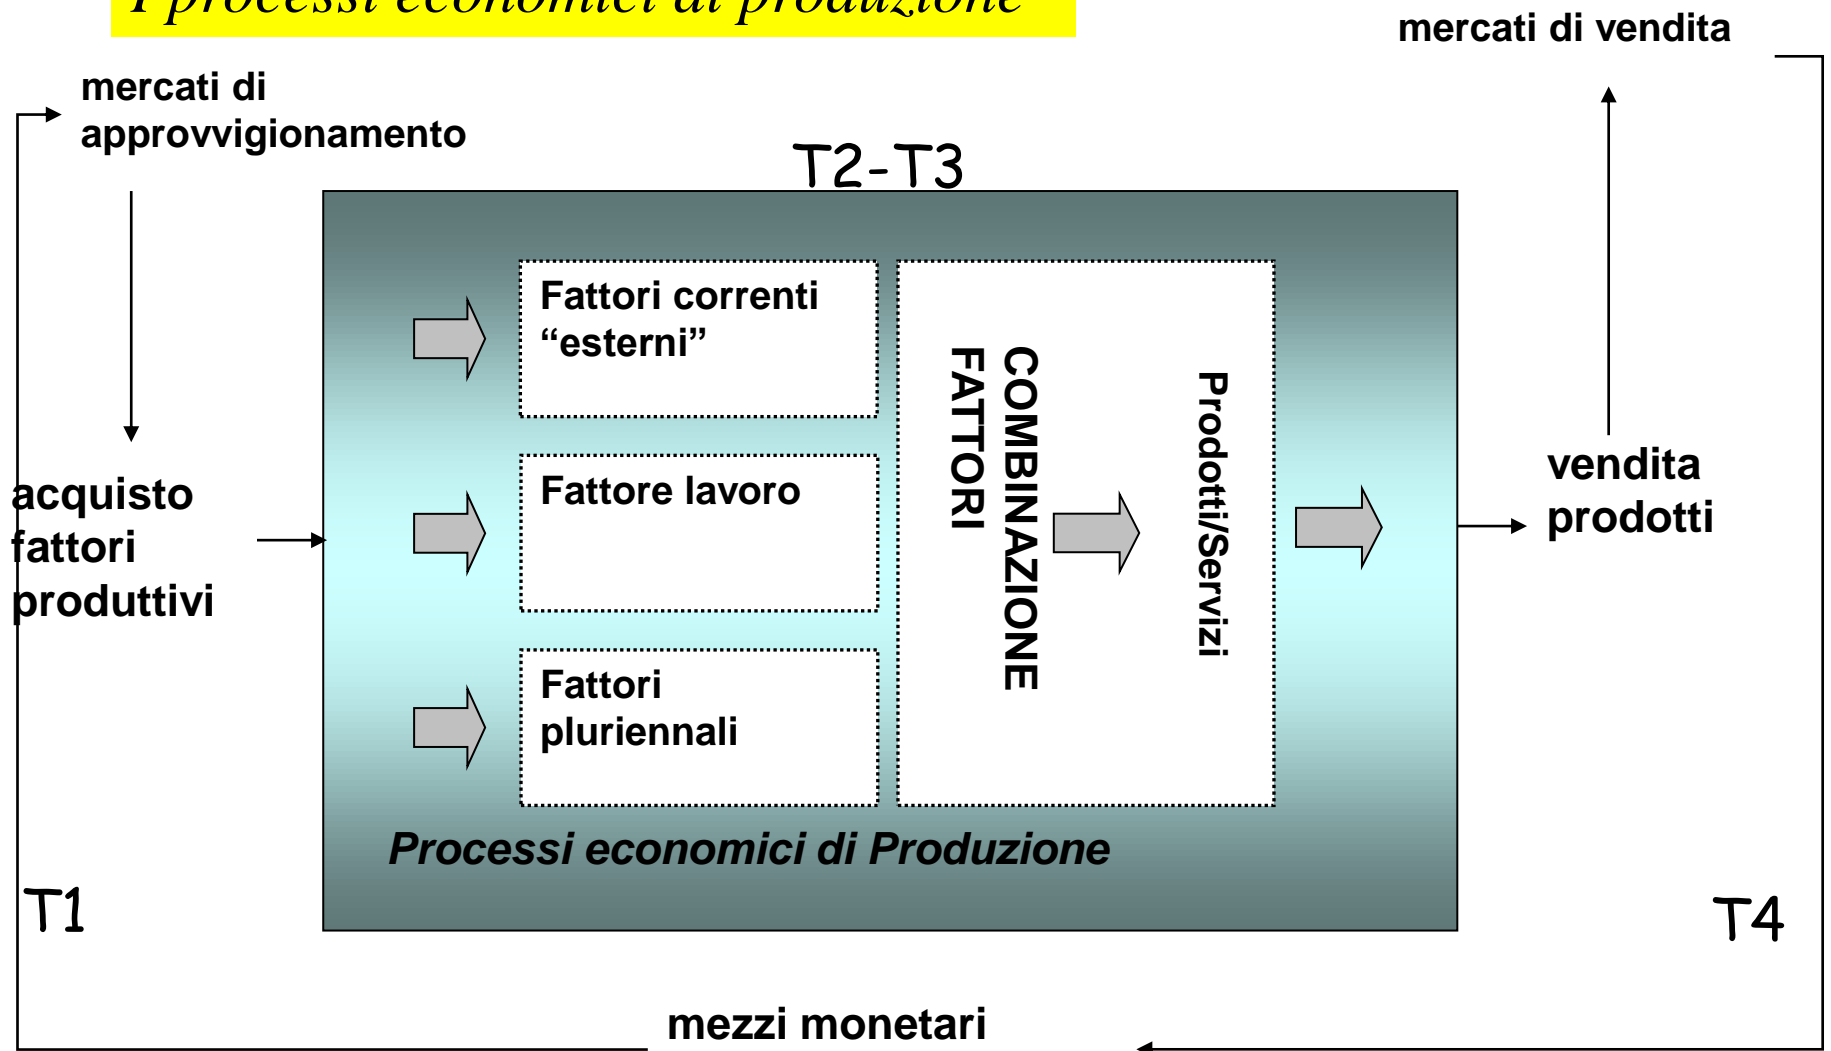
I processi economici di produzione

mercati di vendita

mercati di approvvigionamento

T2-T3

Fattori correnti “esterni”

Fattore lavoro

Fattori pluriennali

COMBINAZIONE FATTORI

Prodotti/Servizi

acquisto fattori produttivi

vendita prodotti

Processi economici di Produzione

T1

T4

mezzi monetari